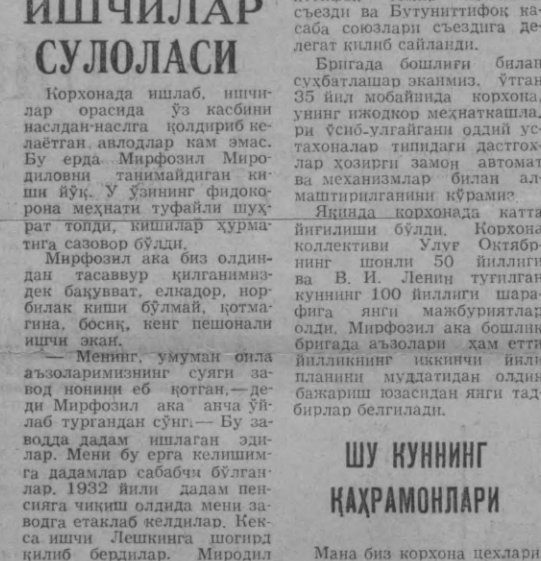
ИШЧИЛАР
СУЛОЛАСИ

Корхонада ишлаб, ишчилар орасида ўз касбини наслдан-наслга қолдириб келаётган авлодлар кам эмас. Бу ерда Мирфозил Миродиловни танимайдиган киши йўқ. У ўзининг фидокорона меҳнати туфайли шуҳрат топди, кишилар ҳурматига сазовор бўлди.

Мирфозил ака биз олдиндан тасаввур қилганимиздек бақувват, елкадор, норбилак киши бўлмай, қотмагина, босиқ, кенг пешонали ишчи экан.

— Менинг, умуман оила аъзоларимизнинг суяги завод нонини еб қотган,— деди Мирфозил ака анча ўйлаб тургандан сўнг.— Бу заводда дадам ишлаган эдилар. Мени бу ерга келишимга дадамлар сабабчи бўлганлар. 1932 йили дадам пенсияга чиқиш олдида мени заводга етаклаб келдилар. Кекса ишчи Лешкинга шогирд қилиб бердилар. Мирфозил

съезди ва Бутуниттифоқ касаба союзлари съездига делегат қилиб сайланди.

Бригада бошлиғи билан суҳбатлашар эканмиз, ўтган 35 йил мобайнида корхона, унинг ижодкор меҳнаткашлари ўсиб-улғайгани оддий устахонадан типидаги дастгохлар ҳозирги замон автомат ва механизмлар билан алмаштирилганини кўрамиз.

Яқинда корхонада катта йиғилиши бўлди. Корхона коллективи Улуғ Октябрнинг шонли 50 йиллиги ва В. И. Лениннинг туғилган кунининг 100 йиллиги шарафига янги мажбуриятлар олди. Мирфозил ака бошлиқ бригада аъзолари ҳам етти йилликнинг иккинчи йили планини муддатидан олдин бажариш юзасидан янги тадбирлар белгилади.

ШУ КУННИНГ ҚАҲРАМОНЛАРИ

Мана биз корхона цехлари